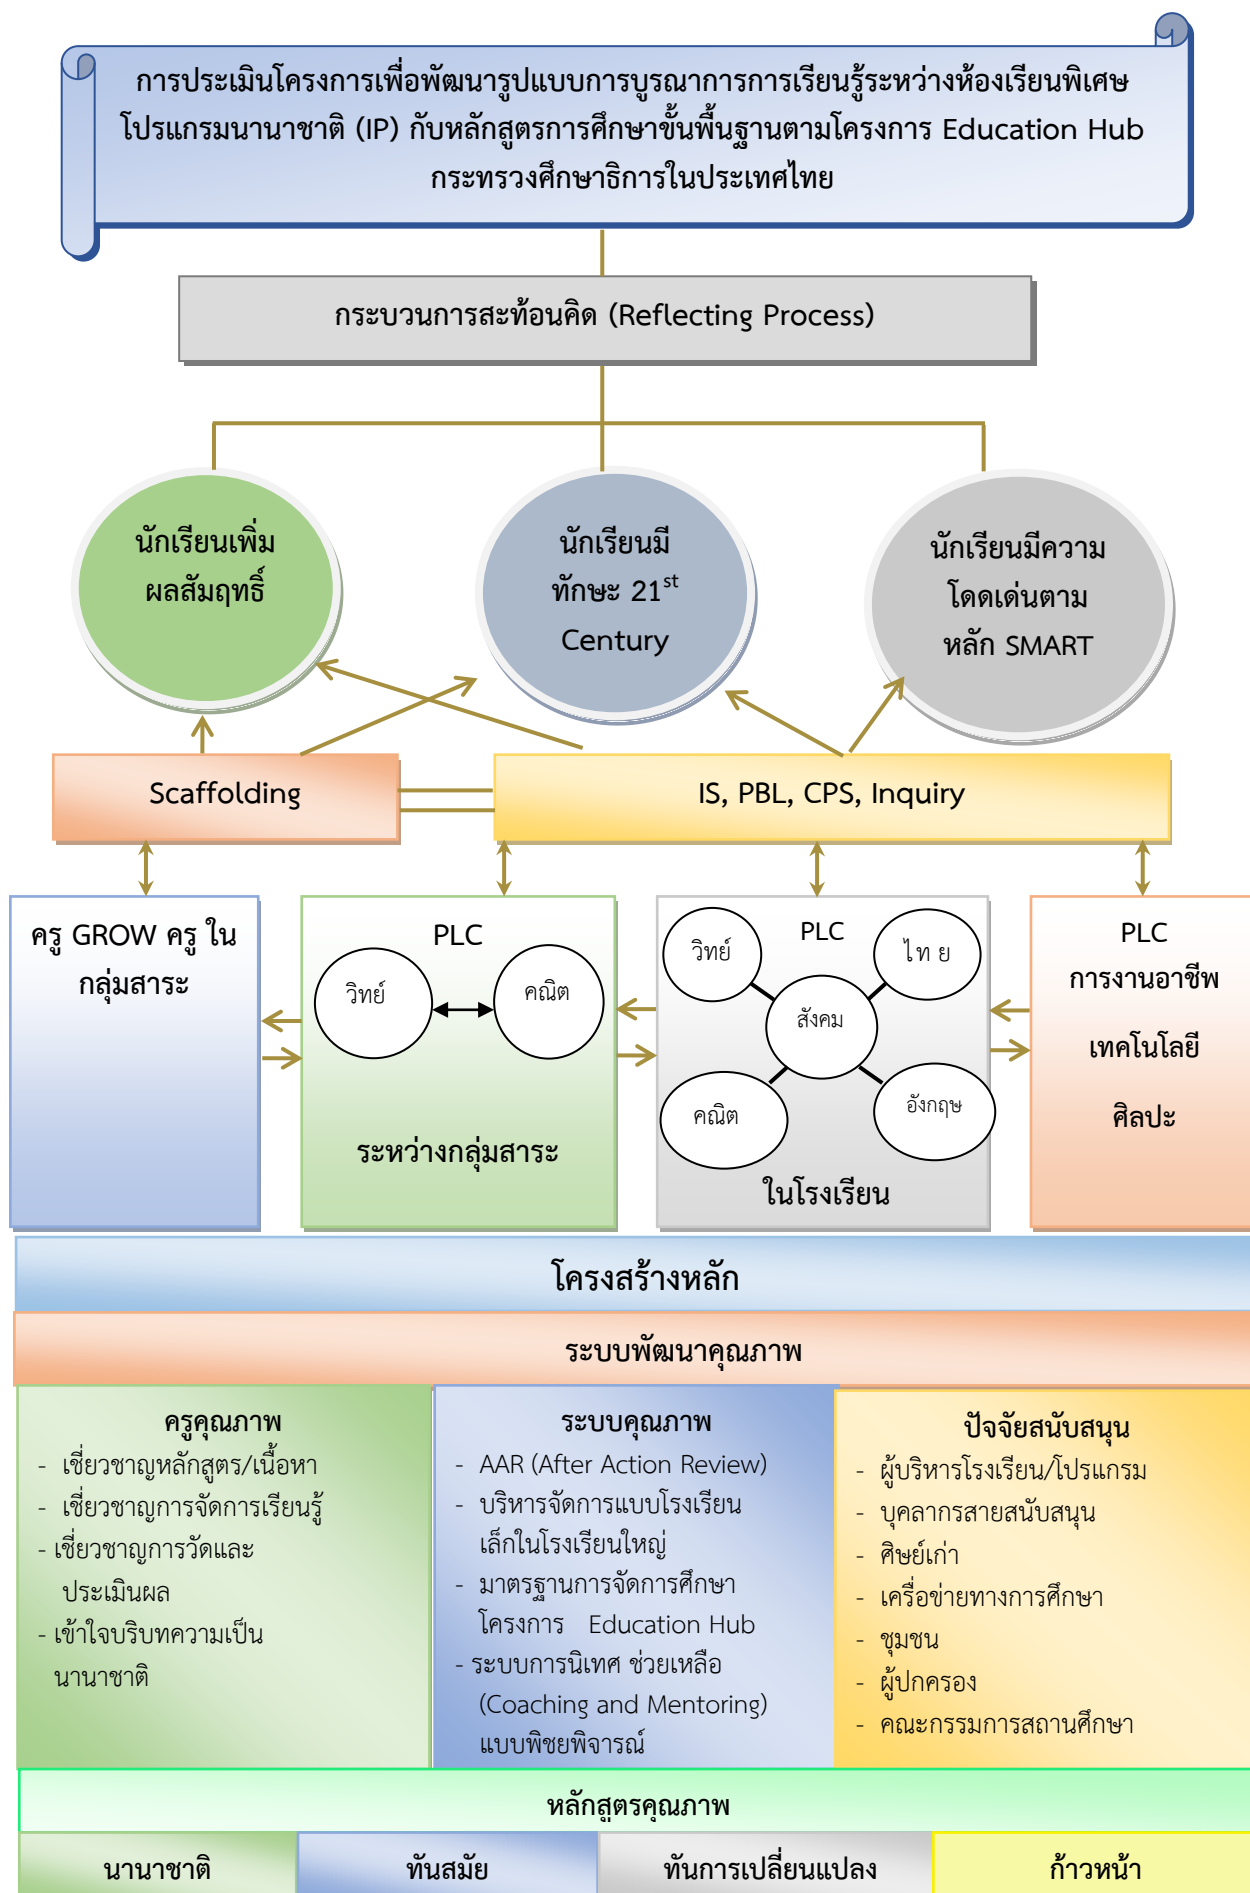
การประเมินโครงการเพื่อพัฒนารูปแบบการบูรณาการการเรียนรู้ระหว่างห้องเรียนพิเศษโปรแกรมนานาชาติ (IP) กับหลักสูตรการศึกษาขั้นพื้นฐานตามโครงการ Education Hub กระทรวงศึกษาธิการในประเทศไทย

กระบวนการสะท้อนคิด (Reflecting Process)

นักเรียนเพิ่มผลสัมฤทธิ์

นักเรียนมีทักษะ $21^{st}$ Century

นักเรียนมีความโดดเด่นตามหลัก SMART

Scaffolding

IS, PBL, CPS, Inquiry

ครู GROW ครู ในกลุ่มสาระ

PLC
วิทย์
คณิต
ระหว่างกลุ่มสาระ

PLC
วิทย์
ไท ย
สังคม
คณิต
อังกฤษ
ในโรงเรียน

PLC
การงานอาชีพ
เทคโนโลยี
ศิลปะ

โครงสร้างหลัก

ระบบพัฒนาคุณภาพ

ครูคุณภาพ
- เชี่ยวชาญหลักสูตร/เนื้อหา
- เชี่ยวชาญการจัดการเรียนรู้
- เชี่ยวชาญการวัดและประเมินผล
- เข้าใจบริบทความเป็นนานาชาติ

ระบบคุณภาพ
- AAR (After Action Review)
- บริหารจัดการแบบโรงเรียนเล็กในโรงเรียนใหญ่
- มาตรฐานการจัดการศึกษาโครงการ Education Hub
- ระบบการนิเทศ ช่วยเหลือ (Coaching and Mentoring) แบบพิชยพิจารณ์

ปัจจัยสนับสนุน
- ผู้บริหารโรงเรียน/โปรแกรม
- บุคลากรสายสนับสนุน
- ศิษย์เก่า
- เครือข่ายทางการศึกษา
- ชุมชน
- ผู้ปกครอง
- คณะกรรมการสถานศึกษา

หลักสูตรคุณภาพ

| นานาชาติ | ทันสมัย | ทันการเปลี่ยนแปลง | ก้าวหน้า |
|---|---|---|---|